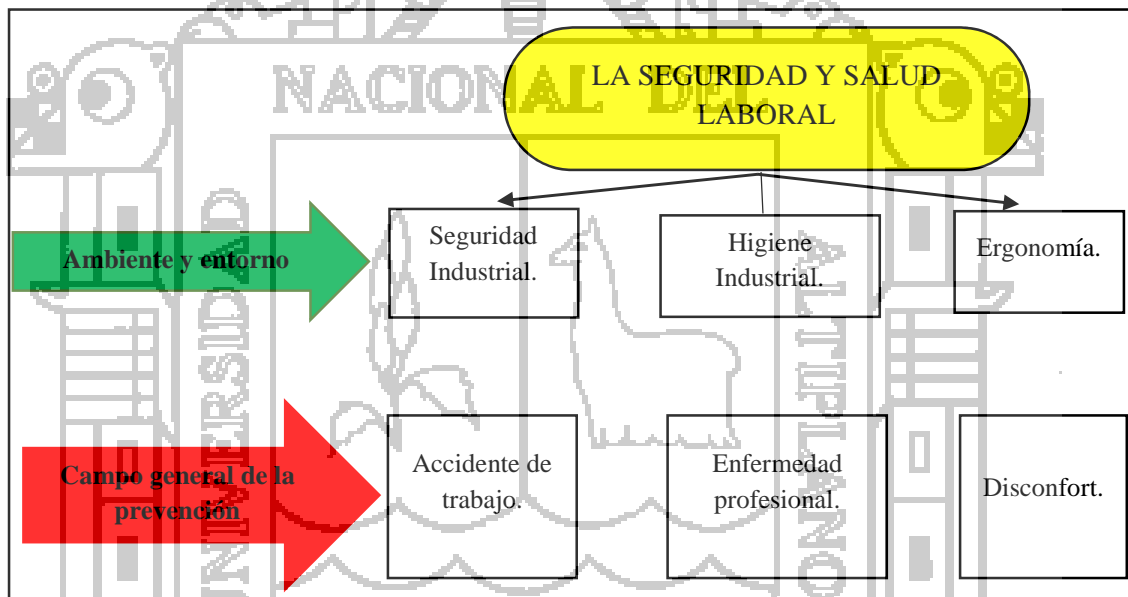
NACIONAL DEL

LA SEGURIDAD Y SALUD LABORAL

Ambiente y entorno

Seguridad Industrial.

Higiene Industrial.

Ergonomía.

Campo general de la prevención

Accidente de trabajo.

Enfermedad profesional.

Disconfort.

UNIVERSIDAD

ALTIPLANO